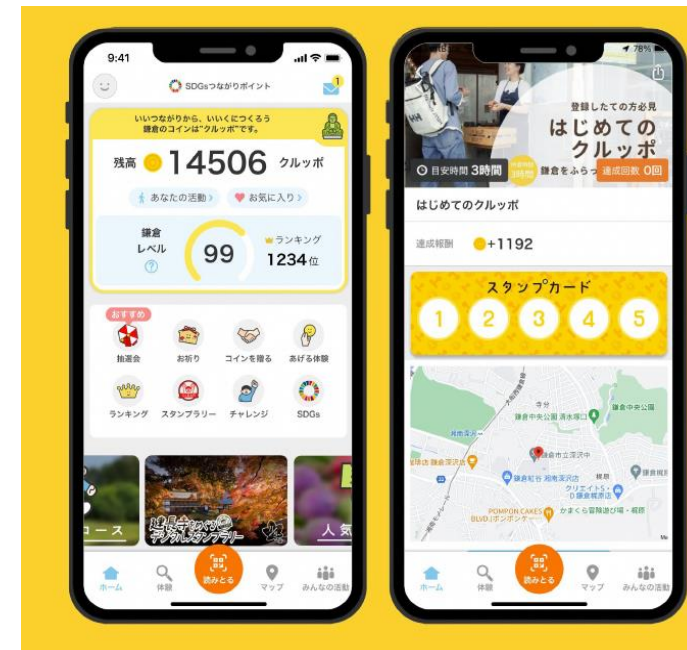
9:41

SDGsつながりポイント

1

いいつながりから、いいくにつくろう
鎌倉のコインは"クルッポ"です。

残高 14506 クルッポ

あなたの活動 › お気に入り ›

鎌倉レベル ?

99

ランキング
1234位

おすすめ

抽選会 お祈り コインを贈る あげる体験

ランキング スタンプラリー チャレンジ SDGs

コース

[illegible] デジタルスタンプラリー

人気

ホーム 体験 読みとる マップ みんなの活動

76%

登録したての方必見
はじめての クルッポ

目安時間 3時間

鎌倉をふらっ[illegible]

達成回数 0回

はじめてのクルッポ

達成報酬 +1192

スタンプカード

1 2 3 4 5

鎌倉中央公園

湘南深沢

鎌倉市立深沢中

湘南深沢駅

鎌倉軒台 湘南深沢店

POMPON CAKES BLVD.(ポンポンケークス)

かまくら冒険遊び場・梶原

ホーム 体験 読みとる マップ みんなの活動